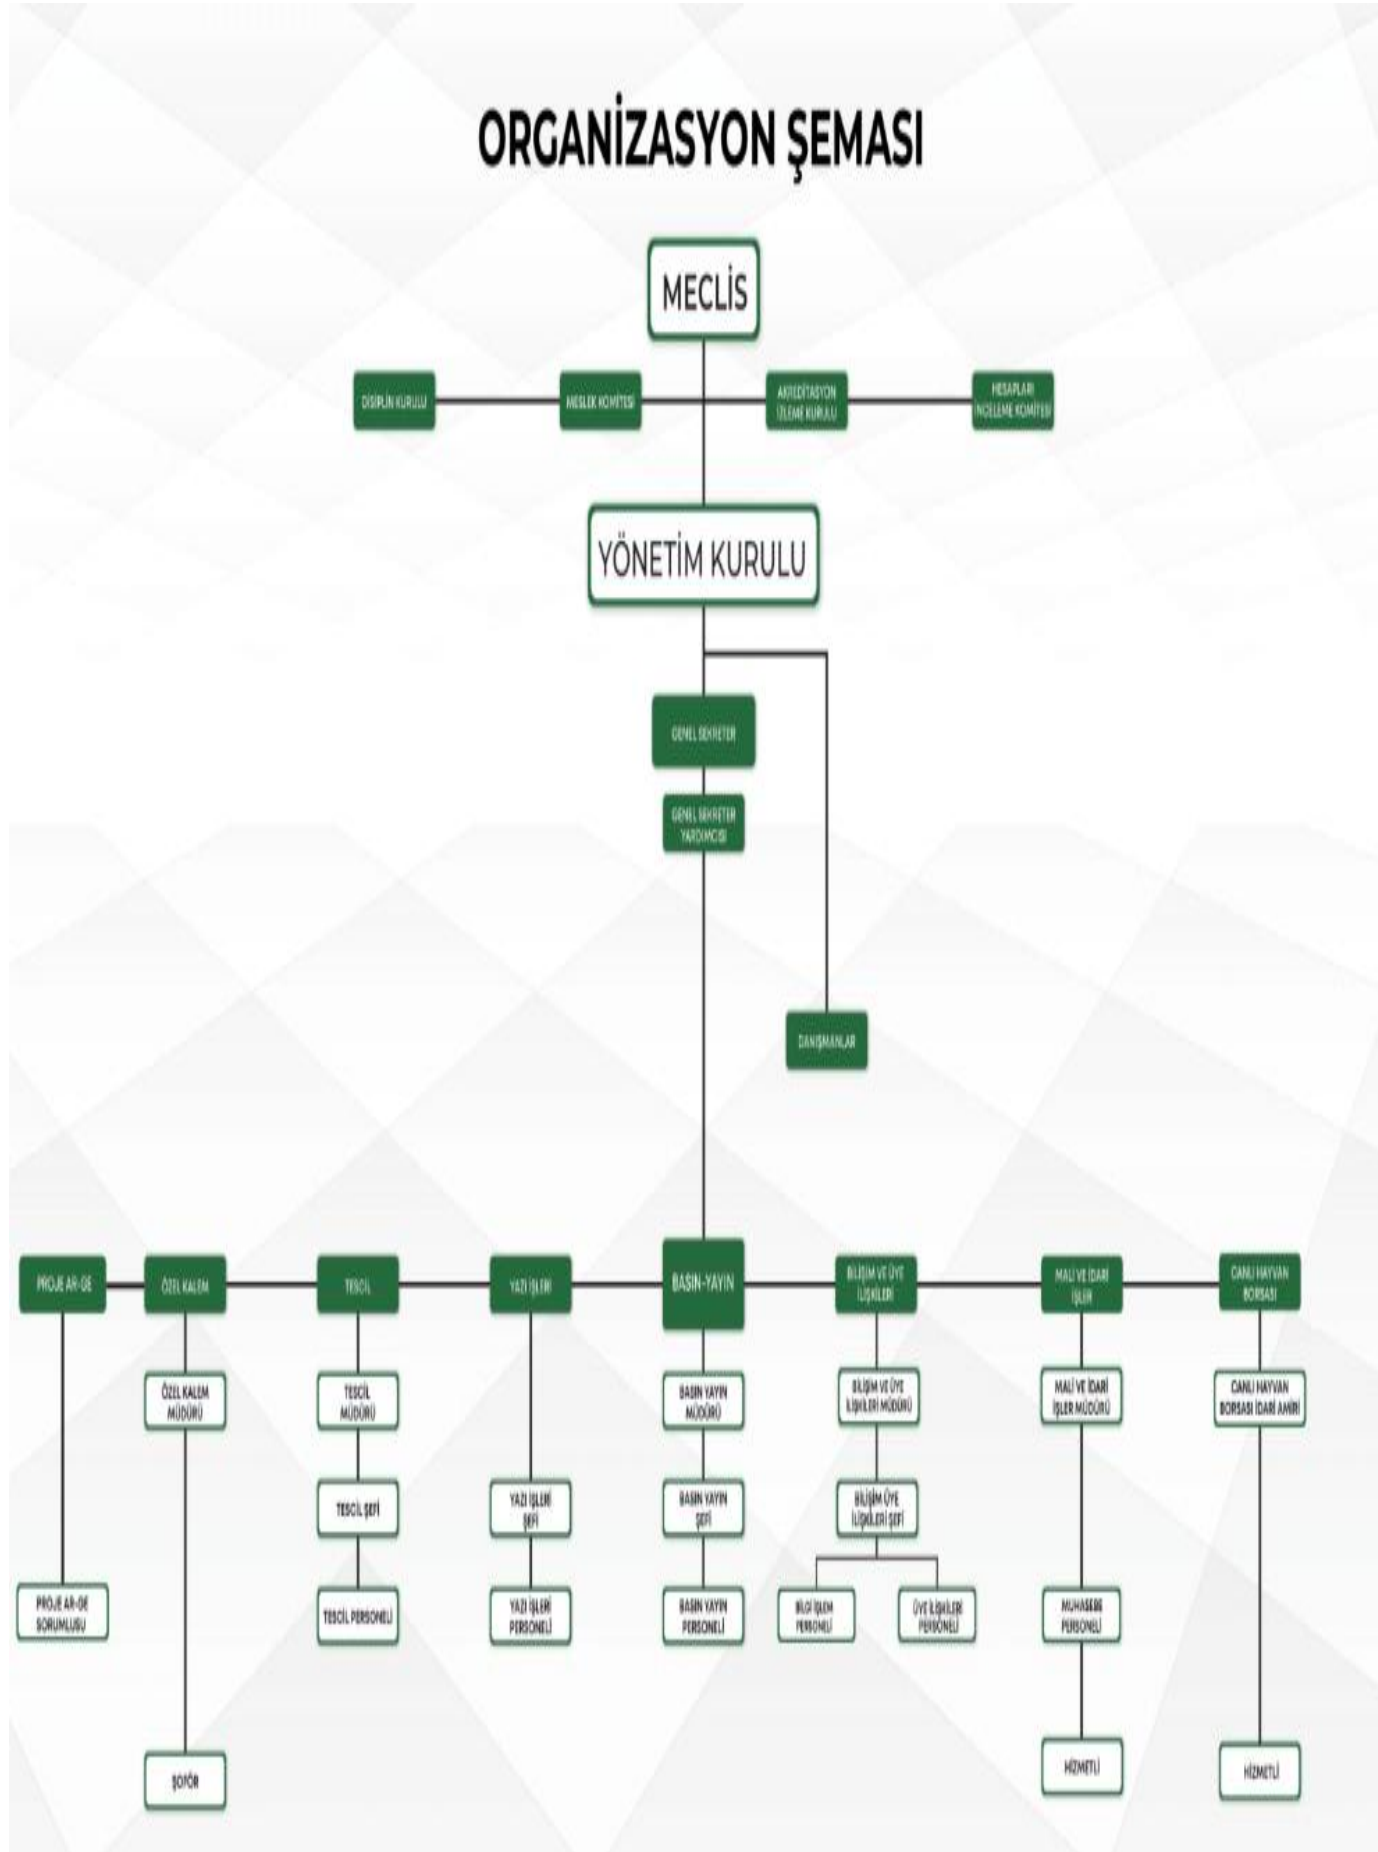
ORGANİZASYON ŞEMASI

MECLİS

DİSİPLİN KURULU

MESLEK KOMİTESİ

AKREDİTASYON İZLEME KURULU

HESAPLARI İNCELEME KOMİTESİ

YÖNETİM KURULU

GENEL SEKRETER

GENEL SEKRETER YARDIMCISI

DANIŞMANLAR

PROJE AR-GE

PROJE AR-GE SORUMLUSU

ÖZEL KALEM

ÖZEL KALEM MÜDÜRÜ

ŞOFÖR

TESCİL

TESCİL MÜDÜRÜ

TESCİL ŞEFİ

TESCİL PERSONELİ

YAZI İŞLERİ

YAZI İŞLERİ ŞEFİ

YAZI İŞLERİ PERSONELİ

BASIN-YAYIN

BASIN YAYIN MÜDÜRÜ

BASIN YAYIN ŞEFİ

BASIN YAYIN PERSONELİ

BİLİŞİM VE ÜYE İLİŞKİLERİ

BİLİŞİM VE ÜYE İLİŞKİLERİ MÜDÜRÜ

BİLİŞİM ÜYE İLİŞKİLERİ ŞEFİ

BİLGİ İŞLEM PERSONELİ

ÜYE İLİŞKİLERİ PERSONELİ

MALİ VE İDARİ İŞLER

MALİ VE İDARİ İŞLER MÜDÜRÜ

MUHASEBE PERSONELİ

HİZMETLİ

CANLI HAYVAN BORSASI

CANLI HAYVAN BORSASI İDARİ AMİRİ

HİZMETLİ